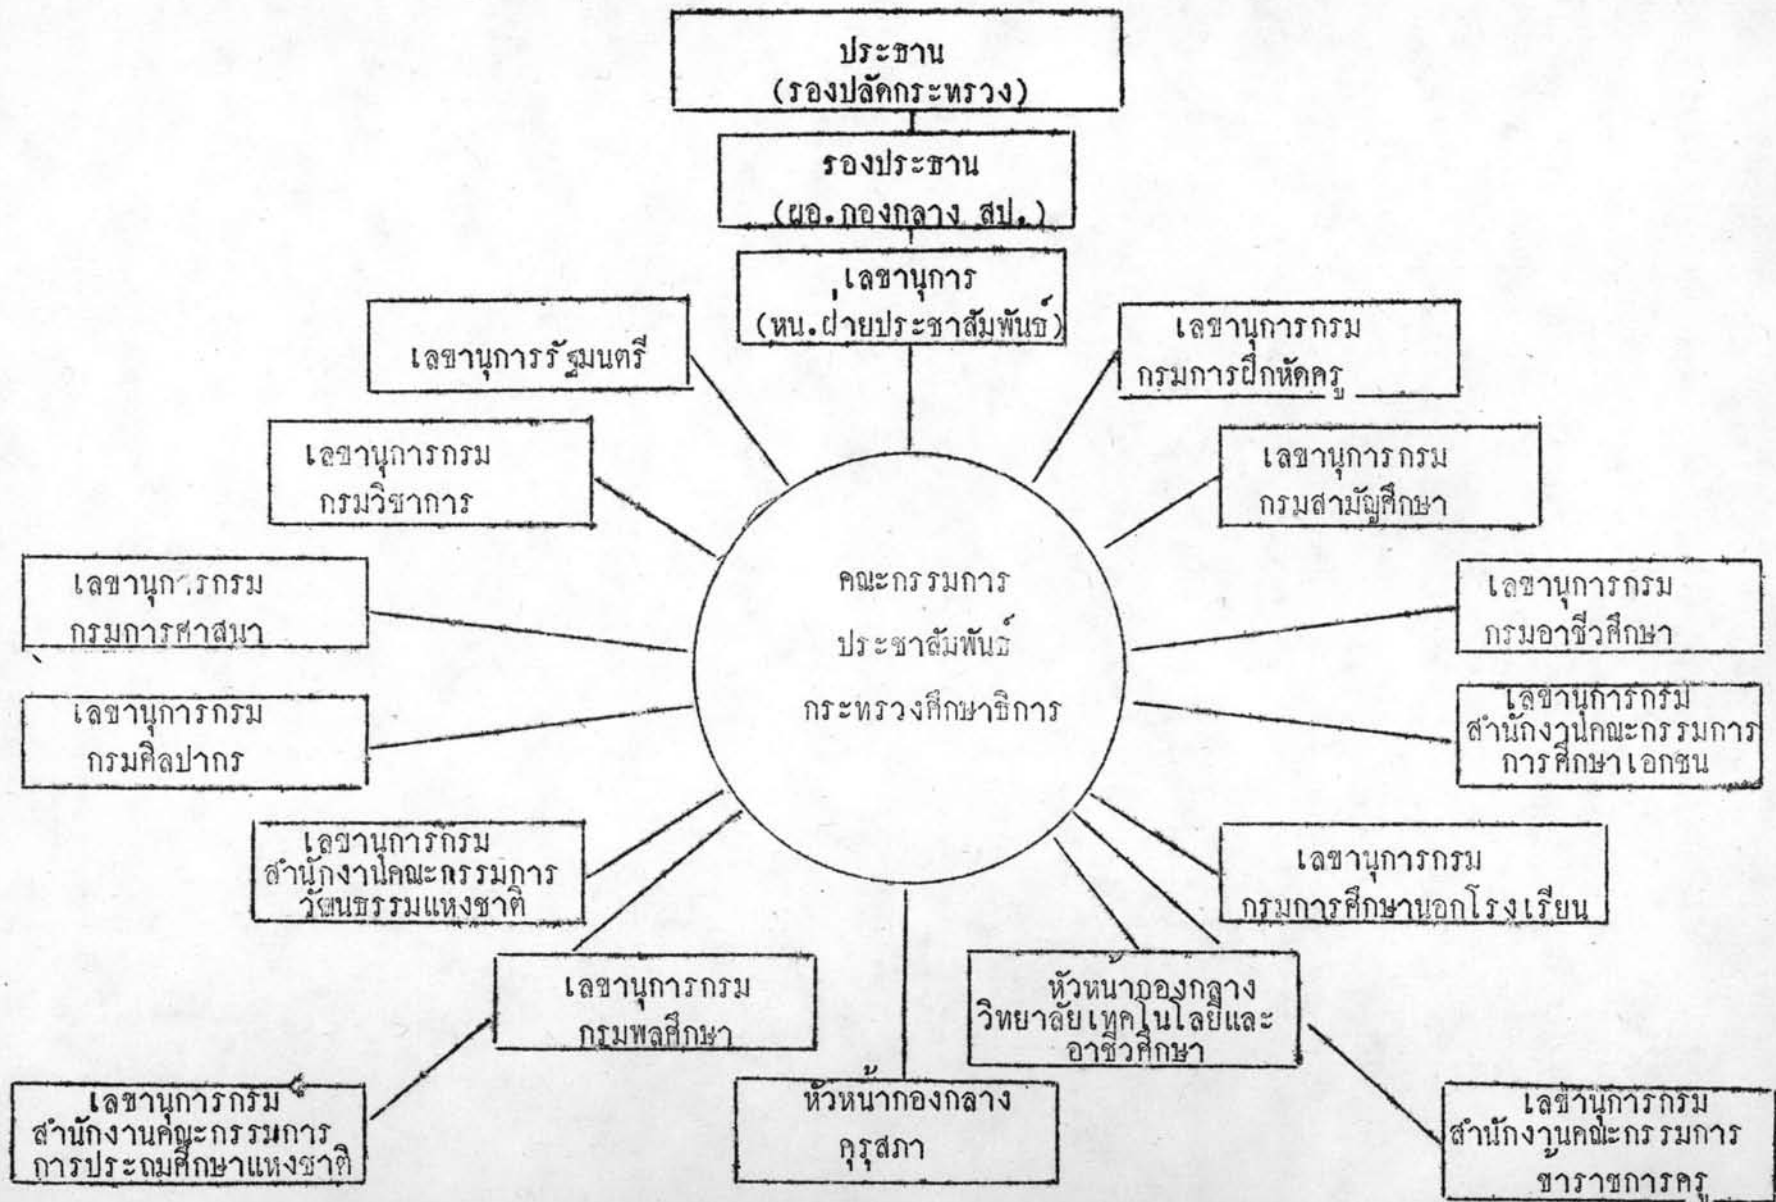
ประธาน
(รองปลัดกระทรวง)

รองประธาน
(ผอ.กองกลาง สป.)

เลขานุการ
(หน.ฝ่ายประชาสัมพันธ์)

เลขานุการรัฐมนตรี

เลขานุการกรม
กรมการฝึกหัดครู

เลขานุการกรม
กรมวิชาการ

เลขานุการกรม
กรมสามัญศึกษา

เลขานุการกรม
กรมการศาสนา

คณะกรรมการ
ประชาสัมพันธ์
กระทรวงศึกษาธิการ

เลขานุการกรม
กรมอาชีวศึกษา

เลขานุการกรม
กรมศิลปากร

เลขานุการกรม
สำนักงานคณะกรรมการ
การศึกษาเอกชน

เลขานุการกรม
สำนักงานคณะกรรมการ
วัฒนธรรมแห่งชาติ

เลขานุการกรม
กรมการศึกษานอกโรงเรียน

เลขานุการกรม
กรมพลศึกษา

หัวหน้ากองกลาง
วิทยาลัยเทคโนโลยีและ
อาชีวศึกษา

เลขานุการกรม
สำนักงานคณะกรรมการ
การประถมศึกษาแห่งชาติ

หัวหน้ากองกลาง
คุรุสภา

เลขานุการกรม
สำนักงานคณะกรรมการ
ข้าราชการครู